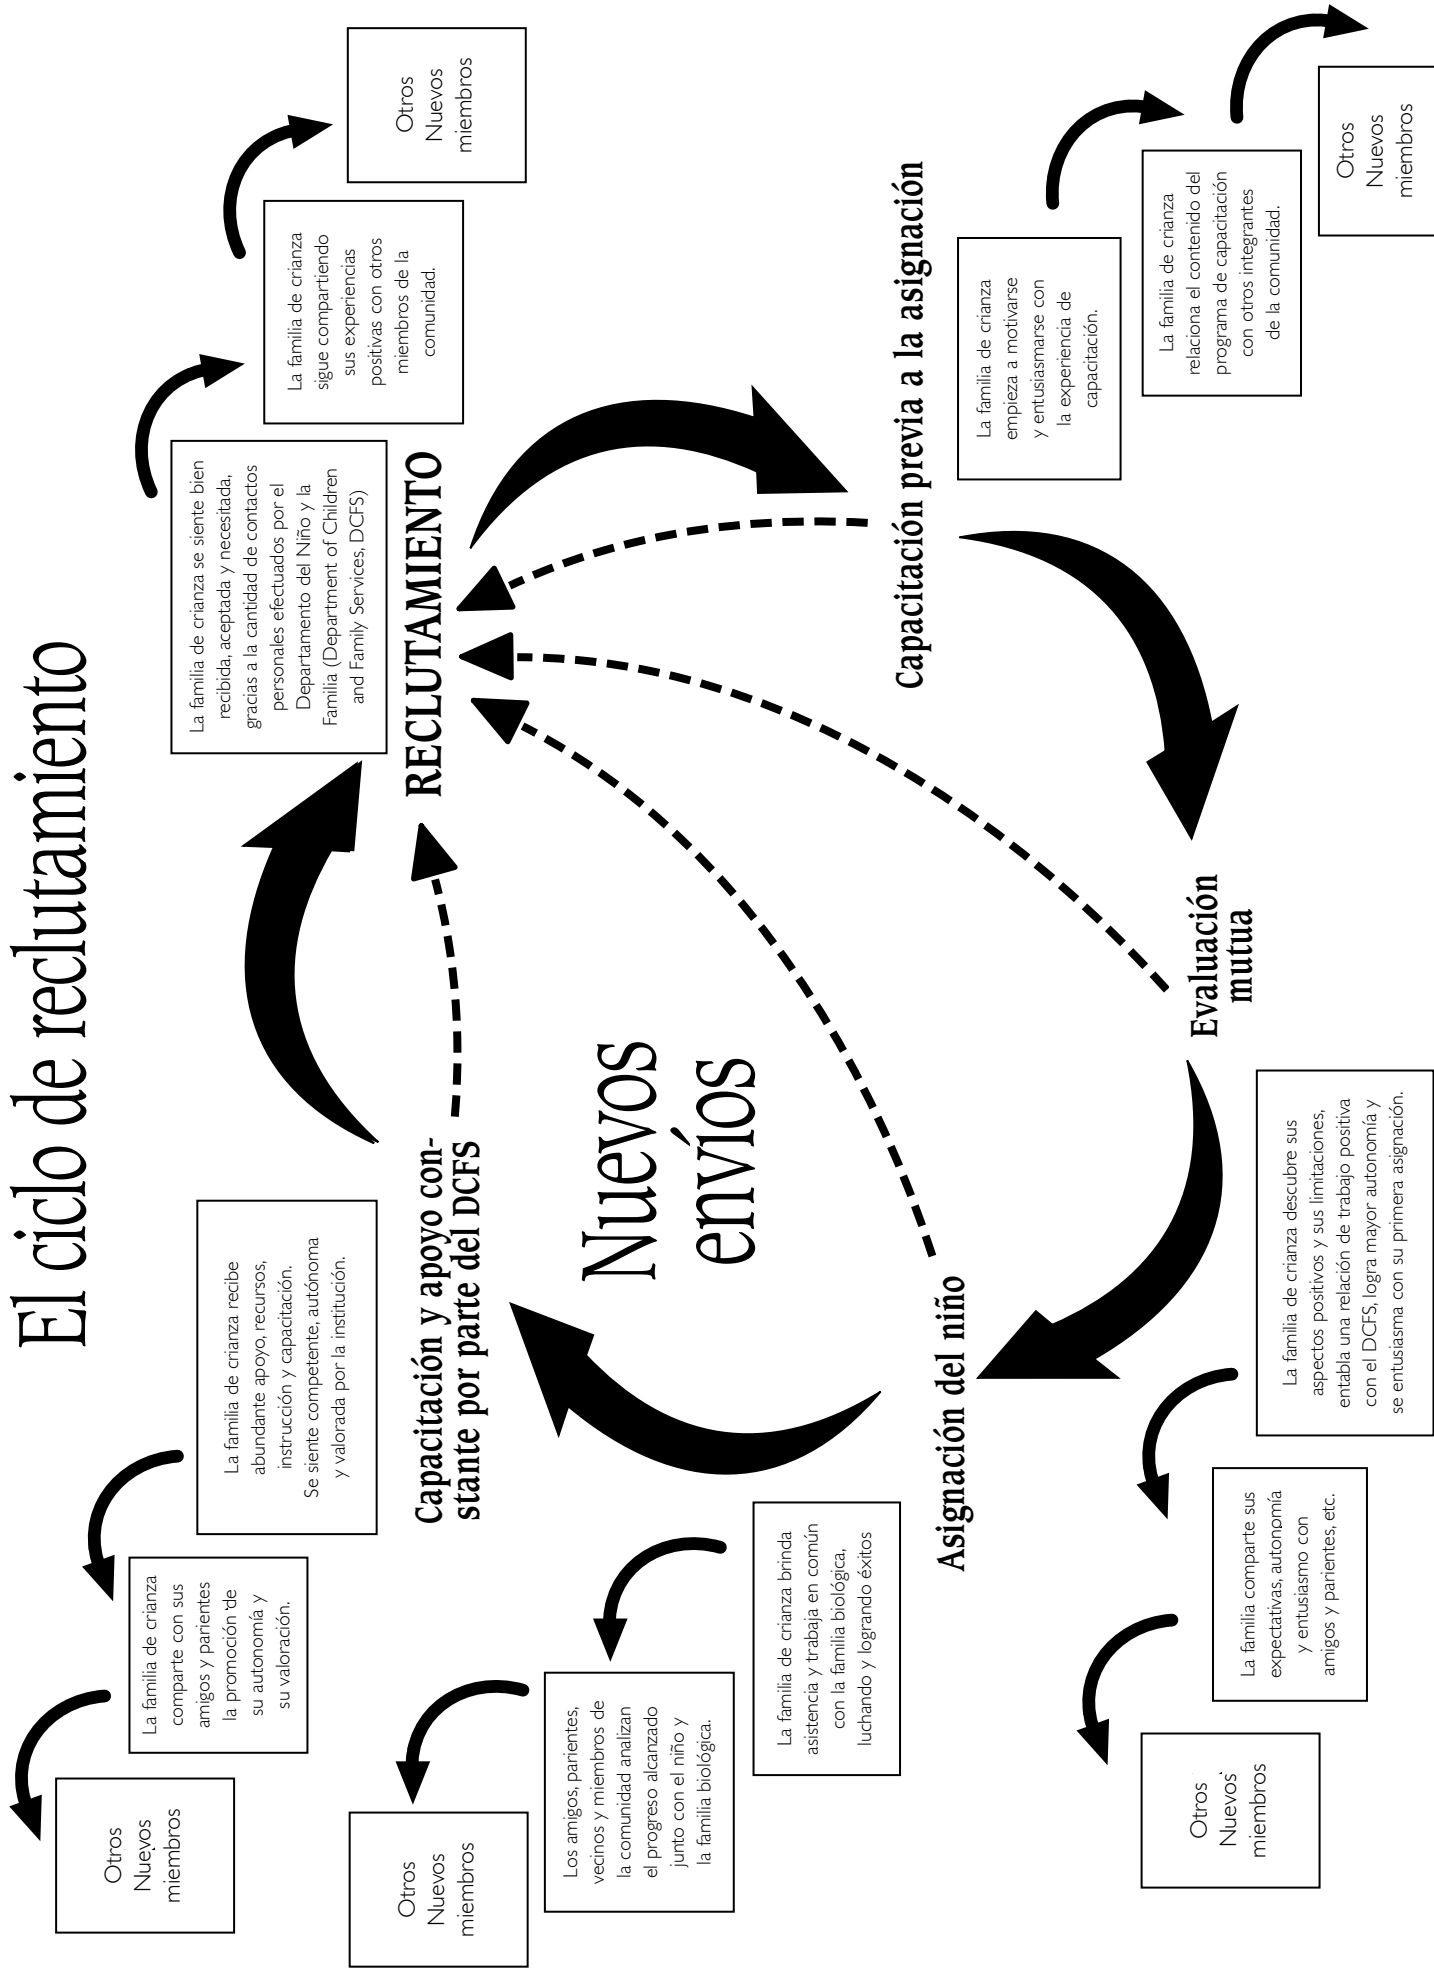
El ciclo de reclutamiento

RECLUTAMIENTO

La familia de crianza se siente bien recibida, aceptada y necesitada, gracias a la cantidad de contactos personales efectuados por el Departamento del Niño y la Familia (Department of Children and Family Services, DCFS)

La familia de crianza sigue compartiendo sus experiencias positivas con otros miembros de la comunidad.

Otros Nuevos miembros

Capacitación previa a la asignación

La familia de crianza empieza a motivarse y entusiasmarse con la experiencia de capacitación.

La familia de crianza relaciona el contenido del programa de capacitación con otros integrantes de la comunidad.

Otros Nuevos miembros

Evaluación mutua

La familia de crianza descubre sus aspectos positivos y sus limitaciones, entabla una relación de trabajo positiva con el DCFS, logra mayor autonomía y se entusiasma con su primera asignación.

La familia comparte sus expectativas, autonomía y entusiasmo con amigos y parientes, etc.

Otros Nuevos miembros

Asignación del niño

La familia de crianza brinda asistencia y trabaja en común con la familia biológica, luchando y logrando éxitos

Los amigos, parientes, vecinos y miembros de la comunidad analizan el progreso alcanzado junto con el niño y la familia biológica.

Otros Nuevos miembros

Capacitación y apoyo constante por parte del DCFS

La familia de crianza recibe abundante apoyo, recursos, instrucción y capacitación. Se siente competente, autónoma y valorada por la institución.

La familia de crianza comparte con sus amigos y parientes la promoción de su autonomía y su valoración.

Otros Nuevos miembros

Nuevos envíos